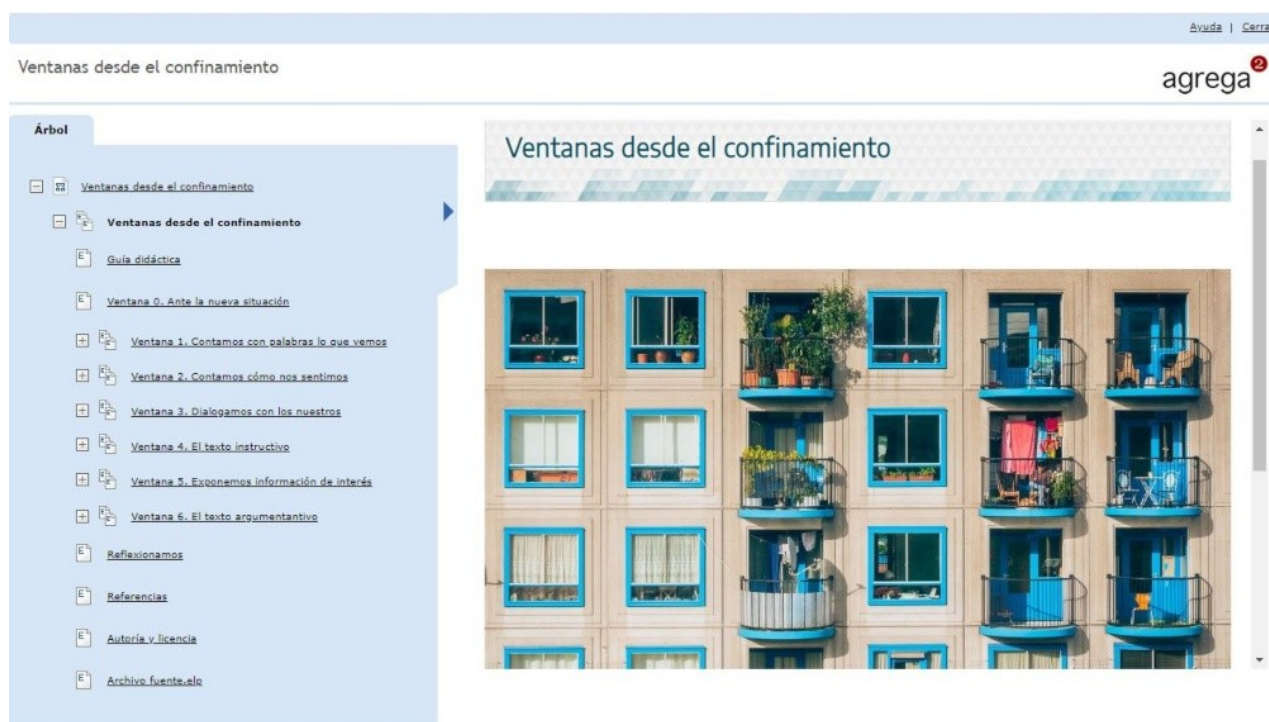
Ayuda | Cerra

Ventanas desde el confinamiento

agrega

Árbol

Ventanas desde el confinamiento

Ventanas desde el confinamiento

Guía didáctica

Ventana 0. Ante la nueva situación

Ventana 1. Contamos con palabras lo que vemos

Ventana 2. Contamos cómo nos sentimos

Ventana 3. Dialogamos con los nuestros

Ventana 4. El texto instructivo

Ventana 5. Exponemos información de interés

Ventana 6. El texto argumentantivo

Reflexionamos

Referencias

Autoría y licencia

Archivo fuente.elp

Ventanas desde el confinamiento